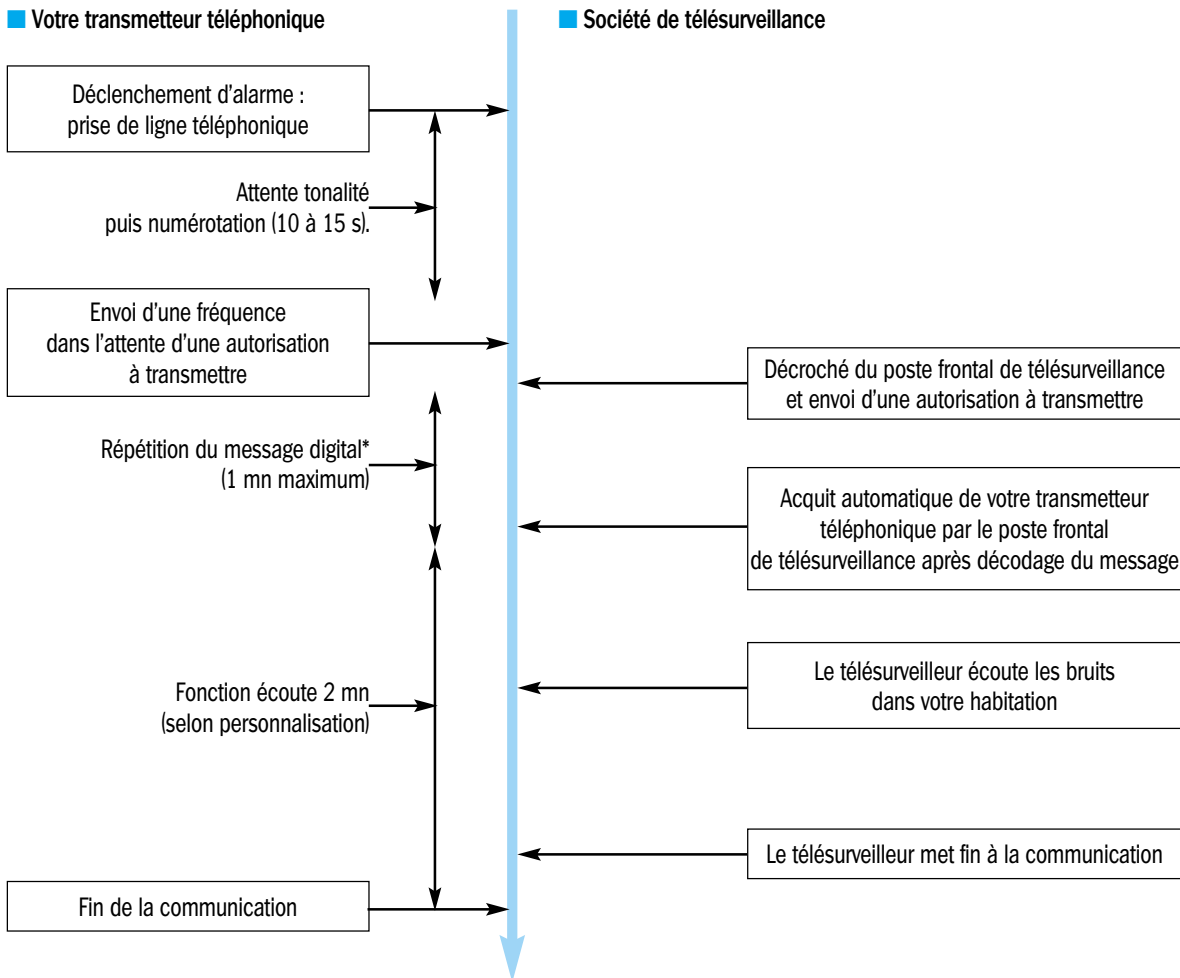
Votre transmetteur téléphonique

Société de télésurveillance

Déclenchement d'alarme : prise de ligne téléphonique

Attente tonalité puis numérotation (10 à 15 s).

Envoi d'une fréquence dans l'attente d'une autorisation à transmettre

Décroché du poste frontal de télésurveillance et envoi d'une autorisation à transmettre

Répétition du message digital* (1 mn maximum)

Acquit automatique de votre transmetteur téléphonique par le poste frontal de télésurveillance après décodage du message

Fonction écoute 2 mn (selon personnalisation)

Le télésurveilleur écoute les bruits dans votre habitation

Le télésurveilleur met fin à la communication

Fin de la communication